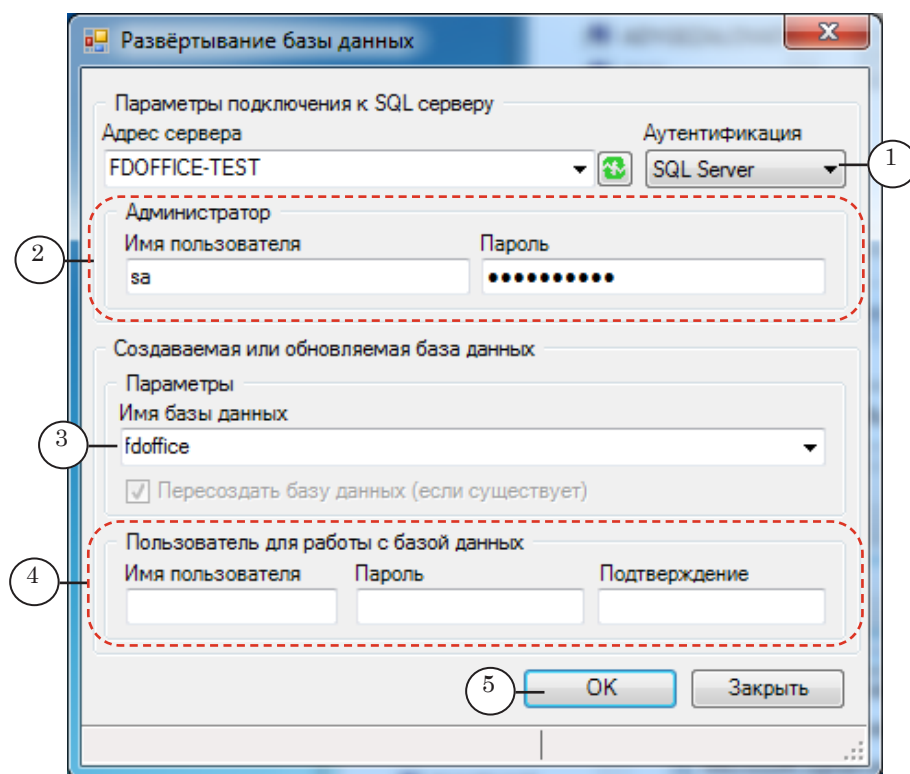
Развёртывание базы данных

Параметры подключения к SQL серверу

Адрес сервера

FDOFFICE-TEST

Аутентификация

SQL Server

1

Администратор

Имя пользователя

sa

Пароль

••••••••••

2

Создаваемая или обновляемая база данных

Параметры

Имя базы данных

fdoffice

3

Пересоздать базу данных (если существует)

Пользователь для работы с базой данных

Имя пользователя

Пароль

Подтверждение

4

5

OK

Закрыть